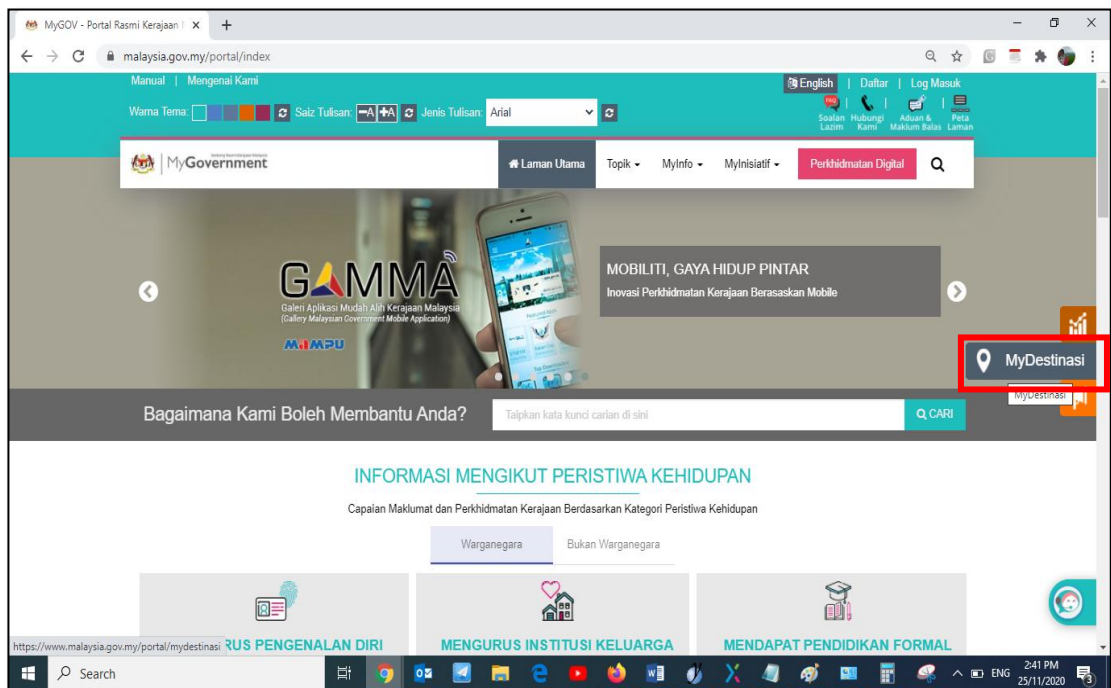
MyGOV - Portal Rasmi Kerajaan I ×
+
malaysia.gov.my/portal/index

Manual | Mengenai Kami
English | Daftar | Log Masuk
Warna Tema: Saiz Tulisan: -A +A Jenis Tulisan: Arial
FAQ Soalan Lazim
Hubungi Kami
Aduan & Maklum Balas
Peta Laman

MyGovernment
Laman Utama
Topik
MyInfo
MyInisiatif
Perkhidmatan Digital

GAMMA
Galeri Aplikasi Mudah Alih Kerajaan Malaysia
(Gallery Malaysian Government Mobile Application)
MAMPU

MOBILITI, GAYA HIDUP PINTAR
Inovasi Perkhidmatan Kerajaan Berasaskan Mobile

MyDestinasi
MyDestinasi

Bagaimana Kami Boleh Membantu Anda?
Taipkan kata kunci carian di sini
CARI

INFORMASI MENGIKUT PERISTIWA KEHIDUPAN
Capaian Maklumat dan Perkhidmatan Kerajaan Berdasarkan Kategori Peristiwa Kehidupan

Warganegara
Bukan Warganegara

https://www.malaysia.gov.my/portal/mydestinasi RUS PENGENALAN DIRI
MENGURUS INSTITUSI KELUARGA
MENDAPAT PENDIDIKAN FORMAL

Search
ENG
2:41 PM
25/11/2020
3